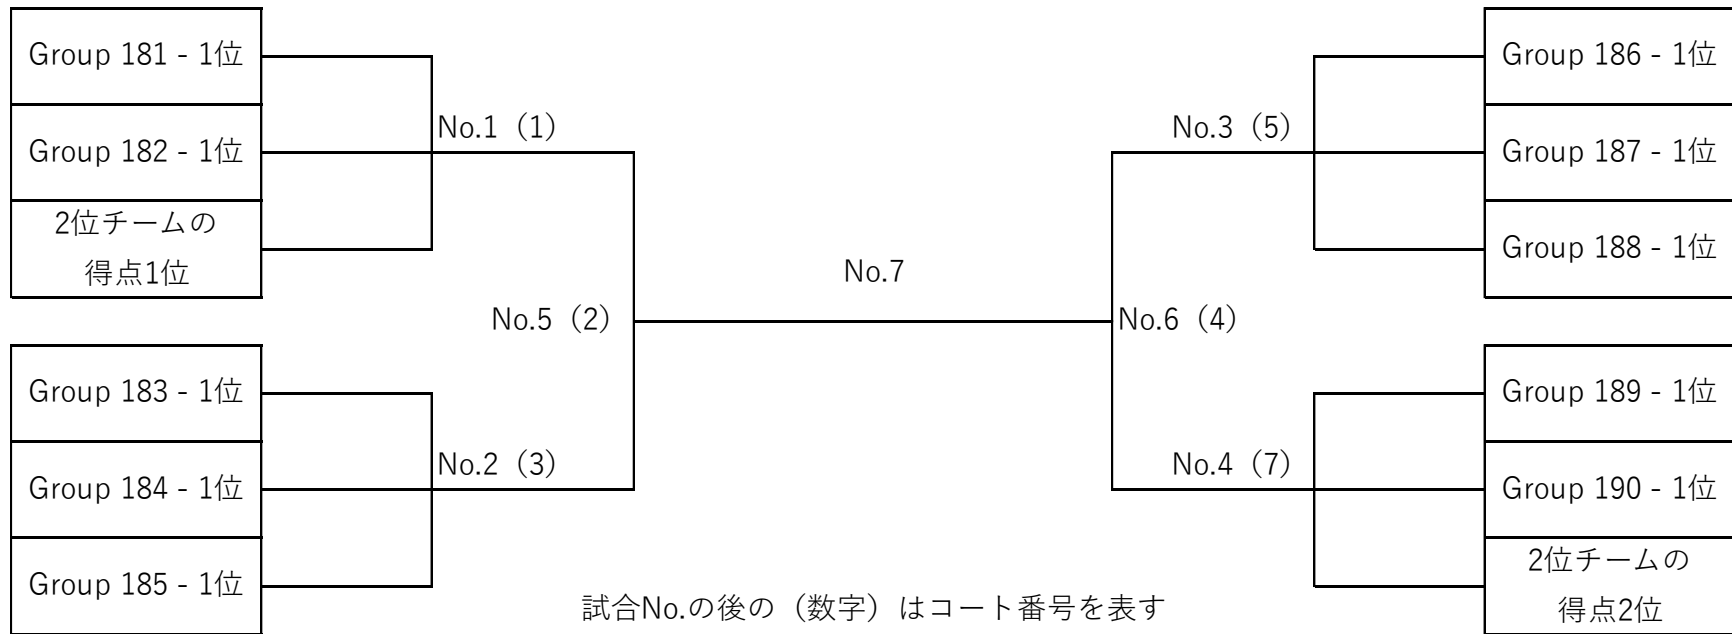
Group 181 - 1位

Group 182 - 1位

2位チームの得点1位

No.1（1）

No.5（2）

Group 183 - 1位

Group 184 - 1位

Group 185 - 1位

No.2（3）

No.7

Group 186 - 1位

Group 187 - 1位

Group 188 - 1位

No.3（5）

No.6（4）

Group 189 - 1位

Group 190 - 1位

2位チームの得点2位

No.4（7）

試合No.の後の（数字）はコート番号を表す